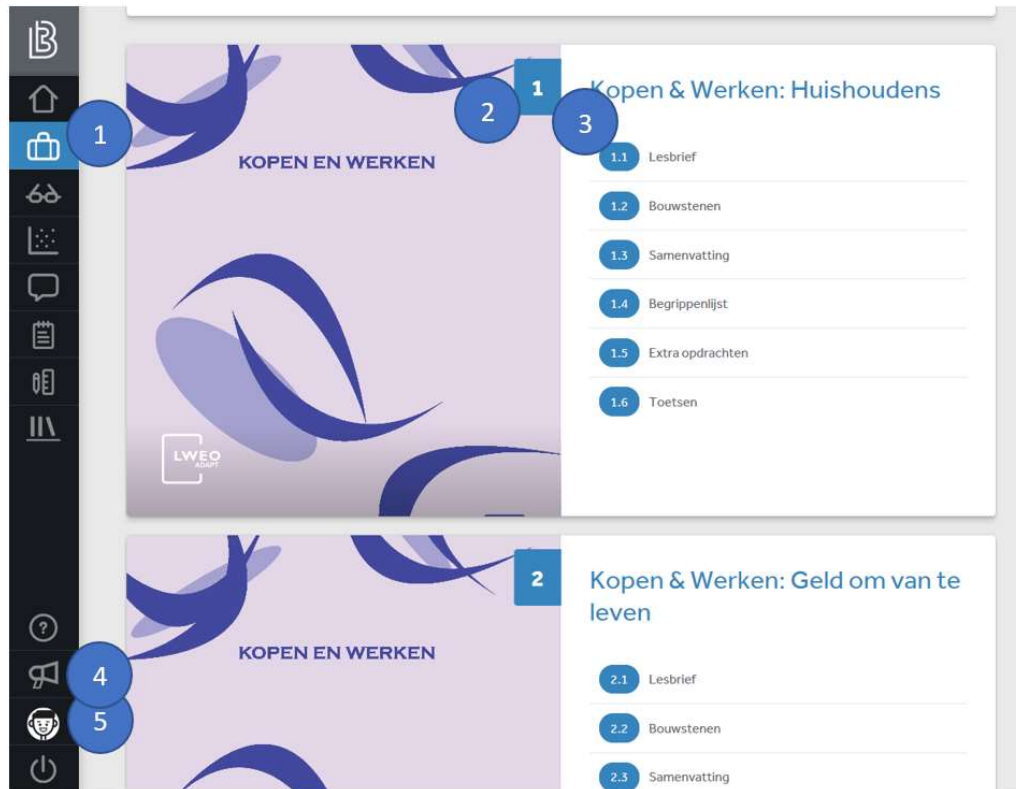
1

KOPEN EN WERKEN

LWEO ADAPT

1

2

3

Kopen & Werken: Huishoudens

1.1 Lesbrief

1.2 Bouwstenen

1.3 Samenvatting

1.4 Begrippenlijst

1.5 Extra opdrachten

1.6 Toetsen

KOPEN EN WERKEN

2

Kopen & Werken: Geld om van te leven

4

5

2.1 Lesbrief

2.2 Bouwstenen

2.3 Samenvatting